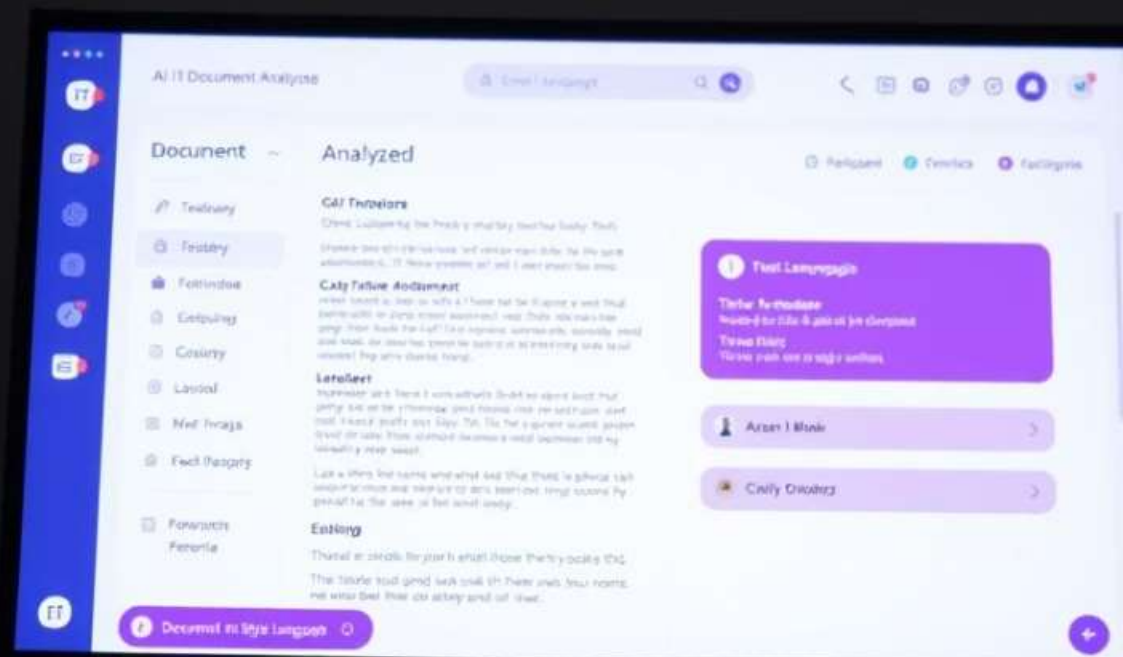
AI IT Document Analyse

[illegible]

Document

Analyzed

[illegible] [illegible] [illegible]

Testinary

Frstery

Fetrindoe

Gelpuing

Cositry

Lasood

Ned Ivrags

Fed Ihsgory

Forwords Ferorlia

CAI Trewiors

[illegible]

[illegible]

Cally Tafure Andument

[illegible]

Letofeet

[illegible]

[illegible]

Eatiorg

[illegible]

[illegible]

Tool Lanyesgis

Tehe Andiadane

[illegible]

Three Risty

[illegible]

Arsen I Mosk

Cally Oweders

Documet in Styie Longuen